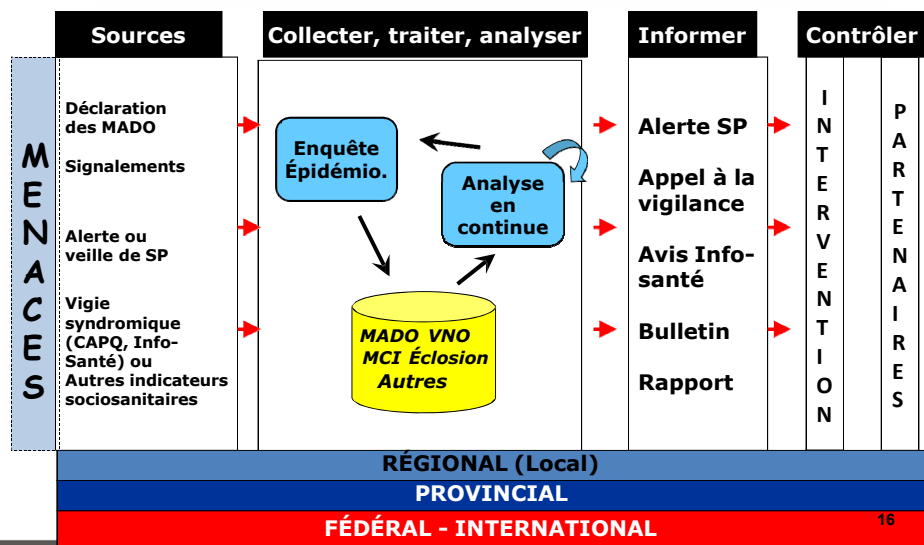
Sources

Collecter, traiter, analyser

Informer

Contrôler

MENACES

Déclaration des MADO

Signalements

Alerte ou veille de SP

Vigie syndromique (CAPQ, Info-Santé) ou Autres indicateurs sociosanitaires

Enquête Épidémio.

Analyse en continue

MADO VNO
MCI Éclosion
Autres

Alerte SP

Appel à la vigilance

Avis Info-santé

Bulletin

Rapport

INTERVENTION

PARTENAIRES

RÉGIONAL (Local)

PROVINCIAL

FÉDÉRAL - INTERNATIONAL

16